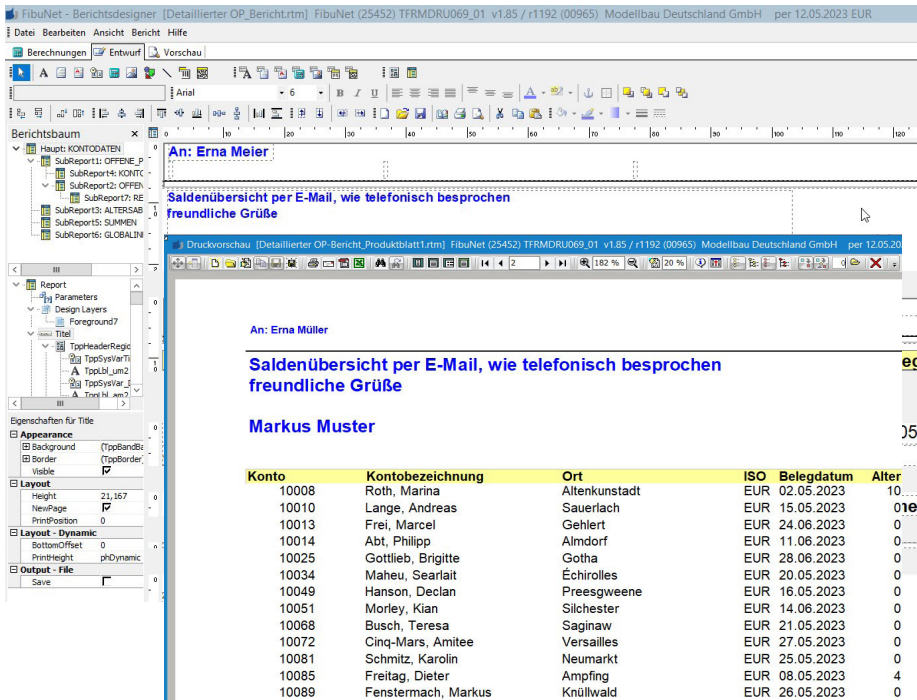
FibuNet - Berichtsdesigner [Detaillierter OP_Bericht.rtm] FibuNet (25452) TFRMDRU069_01 v1.85 / r1192 (00965) Modellbau Deutschland GmbH per 12.05.2023 EUR

Datei Bearbeiten Ansicht Bericht Hilfe

Berechnungen Entwurf Vorschau

Arial 6

Berichtsbaum

Haupt: KONTODATEN
SubReport1: OFFENE_P
SubReport4: KONTO
SubReport2: OFFEN
SubReport7: RE
SubReport3: ALTERSAB
SubReport5: SUMMEN
SubReport6: GLOBALIN

Report
Parameters
Design Layers
Foreground7
Titel
TppHeaderRegio
TppSysVarTi
TppLbl_um2
TppSysVar_E
TppLbl_um2

Eigenschaften für Title

| Appearance | |
|---|---|
| Background | (TppBandBa |
| Border | (TppBorder |
| Visible | |
| Layout | |
| Height | 21,167 |
| NewPage | |
| PrintPosition | 0 |
| Layout - Dynamic | |
| BottomOffset | 0 |
| PrintHeight | phDynamic |
| Output - File | |
| Save | |

An: Erna Meier

Saldenübersicht per E-Mail, wie telefonisch besprochen
freundliche Grüße

Druckvorschau [Detaillierter OP-Bericht_Produktblatt1.rtm] FibuNet (25452) TFRMDRU069_01 v1.85 / r1192 (00965) Modellbau Deutschland GmbH per 12.05.20

2 182 % 20 %

An: Erna Müller

Saldenübersicht per E-Mail, wie telefonisch besprochen
freundliche Grüße

Markus Muster

| Konto | Kontobezeichnung | Ort | ISO | Belegdatum | Alter |
|---|---|---|---|---|---|
| 10008 | Roth, Marina | Altenkunstadt | EUR | 02.05.2023 | 10 |
| 10010 | Lange, Andreas | Sauerlach | EUR | 15.05.2023 | 0 |
| 10013 | Frei, Marcel | Gehlert | EUR | 24.06.2023 | 0 |
| 10014 | Abt, Philipp | Almdorf | EUR | 11.06.2023 | 0 |
| 10025 | Gottlieb, Brigitte | Gotha | EUR | 28.06.2023 | 0 |
| 10034 | Maheu, Searlait | Échirolles | EUR | 20.05.2023 | 0 |
| 10049 | Hanson, Declan | Preesgweene | EUR | 16.05.2023 | 0 |
| 10051 | Morley, Kian | Silchester | EUR | 14.06.2023 | 0 |
| 10068 | Busch, Teresa | Saginaw | EUR | 21.05.2023 | 0 |
| 10072 | Cinq-Mars, Amitee | Versailles | EUR | 27.05.2023 | 0 |
| 10081 | Schmitz, Karolin | Neumarkt | EUR | 25.05.2023 | 0 |
| 10085 | Freitag, Dieter | Ampfing | EUR | 08.05.2023 | 4 |
| 10089 | Fenstermach, Markus | Knüllwald | EUR | 26.05.2023 | 0 |

eg
05
ne